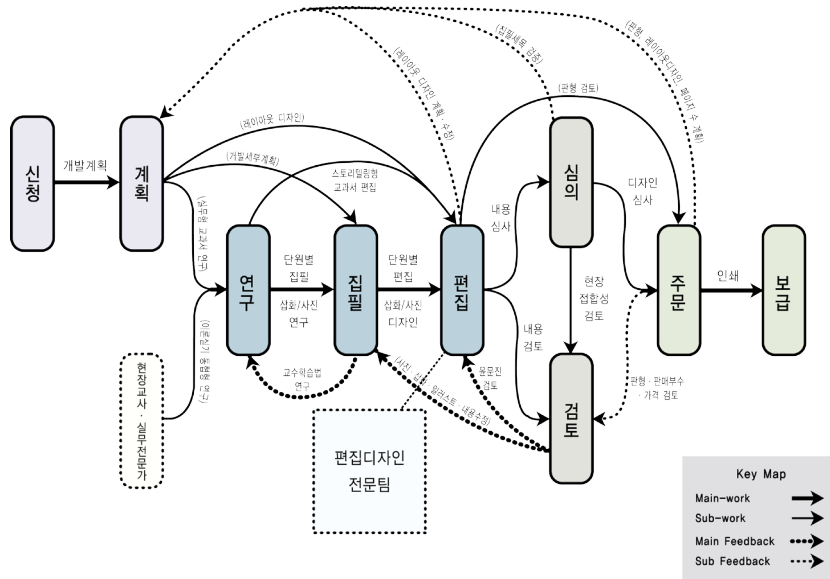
신청

개발계획

계획

(레이아웃 디자인)

(개발세부계획)

(실무형 교과서 연구)

연구

단원별 집필

삽화/사진 연구

집필

스토리텔링형 교과서 편집

단원별 편집

삽화/사진 디자인

편집

(레이아웃, 디자인 계획 수정)

(집필세부 검증)

(판형 검토)

(판형, 레이아웃디자인, 페이지 수 계획)

내용 심사

심의

디자인 심사

주문

인쇄

보급

현장 접합성 검토

내용 검토

검토

교수학습법 연구

(사진, 삽화, 일러스트 내용수정)

용어진 검토

판형 · 판매부수 · 가격 검토

(이론검토, 현장적용 연구)

현장교사 · 실무전문가

편집디자인 전문팀

Key Map

Main-work

Sub-work

Main Feedback

Sub Feedback